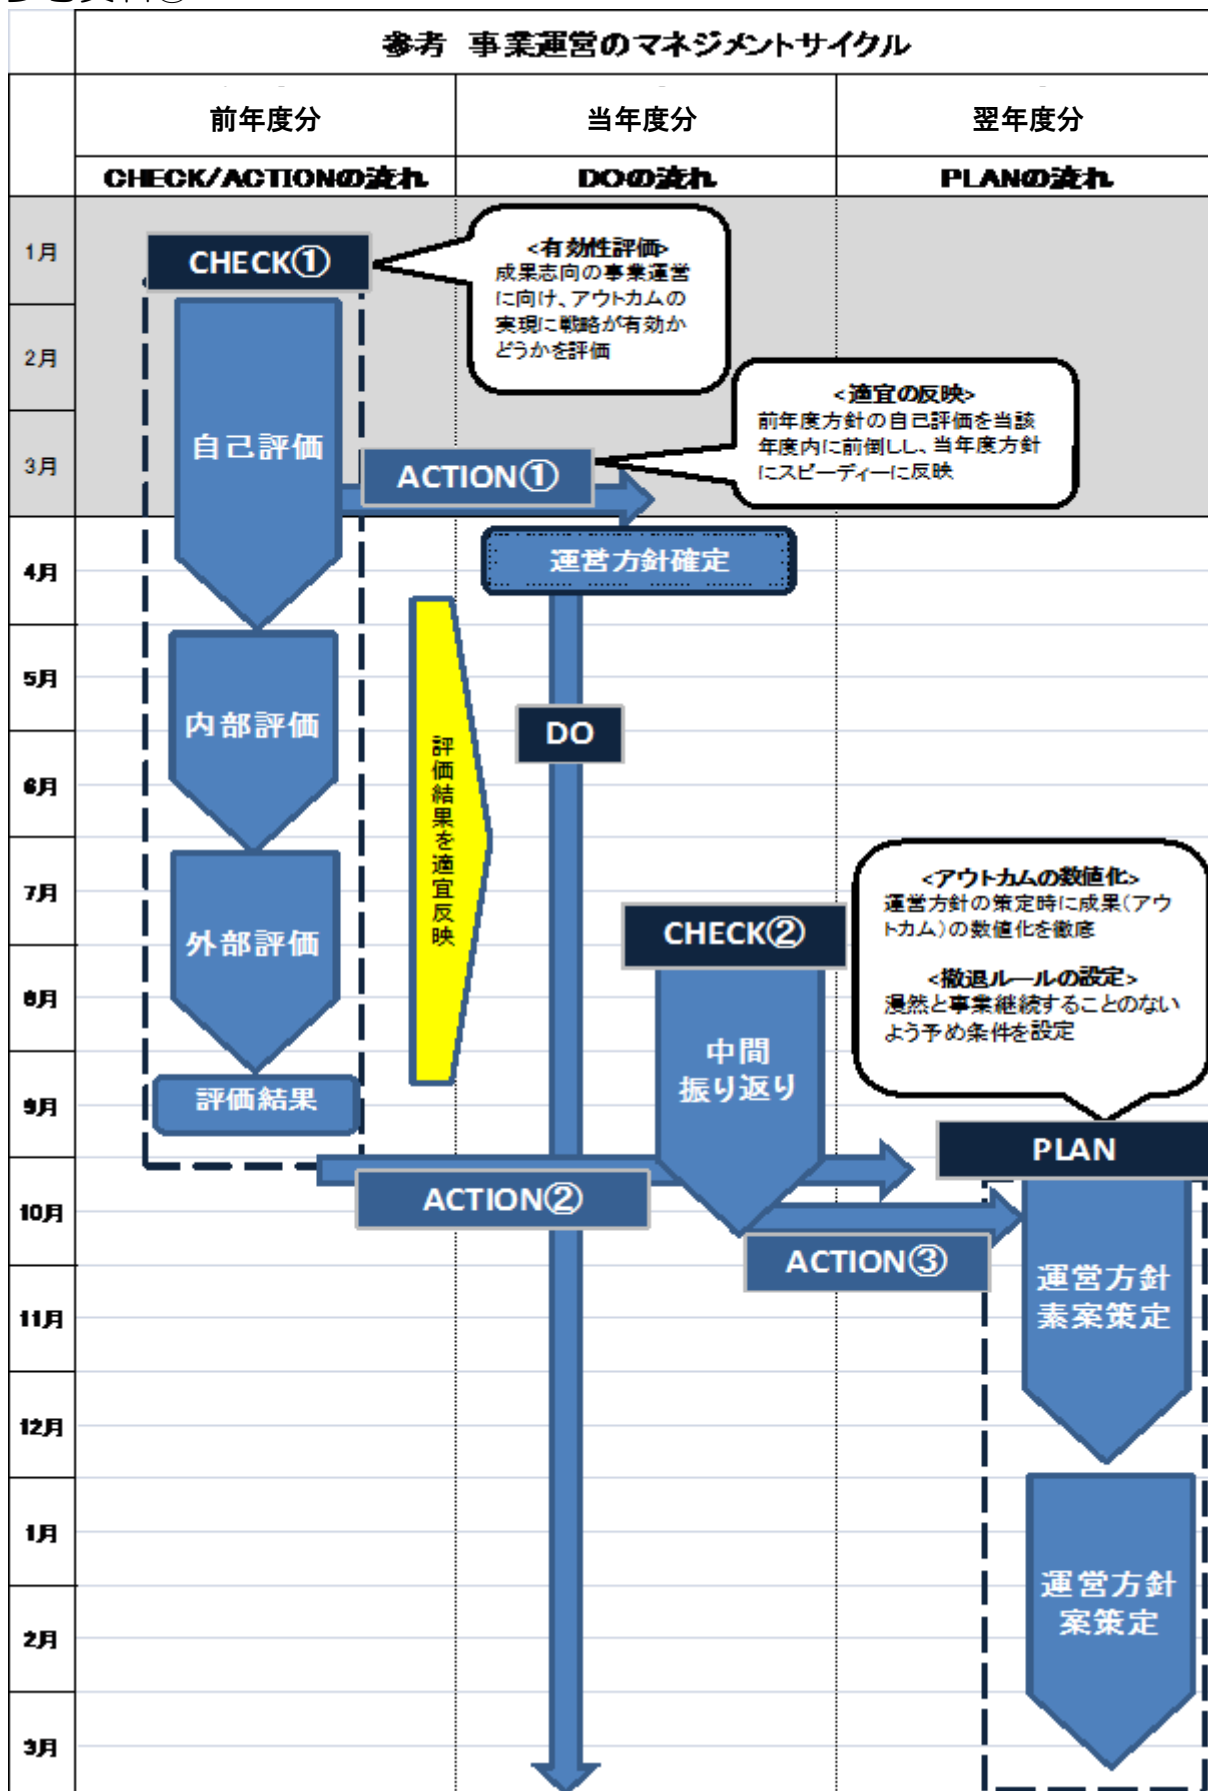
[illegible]

参考　事業運営のマネジメントサイクル

| | 前年度分 | 当年度分 | 翌年度分 |
|---|---|---|---|
| | CHECK/ACTIONの流れ | DOの流れ | PLANの流れ |
| 1月 | | | |
| 2月 | | | |
| 3月 | | | |
| 4月 | | | |
| 5月 | | | |
| 6月 | | | |
| 7月 | | | |
| 8月 | | | |
| 9月 | | | |
| 10月 | | | |
| 11月 | | | |
| 12月 | | | |
| 1月 | | | |
| 2月 | | | |
| 3月 | | | |

CHECK①

<有効性評価>
成果志向の事業運営に向け、アウトカムの実現に戦略が有効かどうかを評価

自己評価

ACTION①

<適宜の反映>
前年度方針の自己評価を当該年度内に前倒しし、当年度方針にスピーディーに反映

運営方針確定

内部評価

評価結果を適宜反映

DO

外部評価

<アウトカムの数値化>
運営方針の策定時に成果(アウトカム)の数値化を徹底

<撤退ルールの設定>
漫然と事業継続することのないよう予め条件を設定

CHECK②

中間
振り返り

評価結果

PLAN

ACTION②

ACTION③

運営方針
素案策定

運営方針
案策定